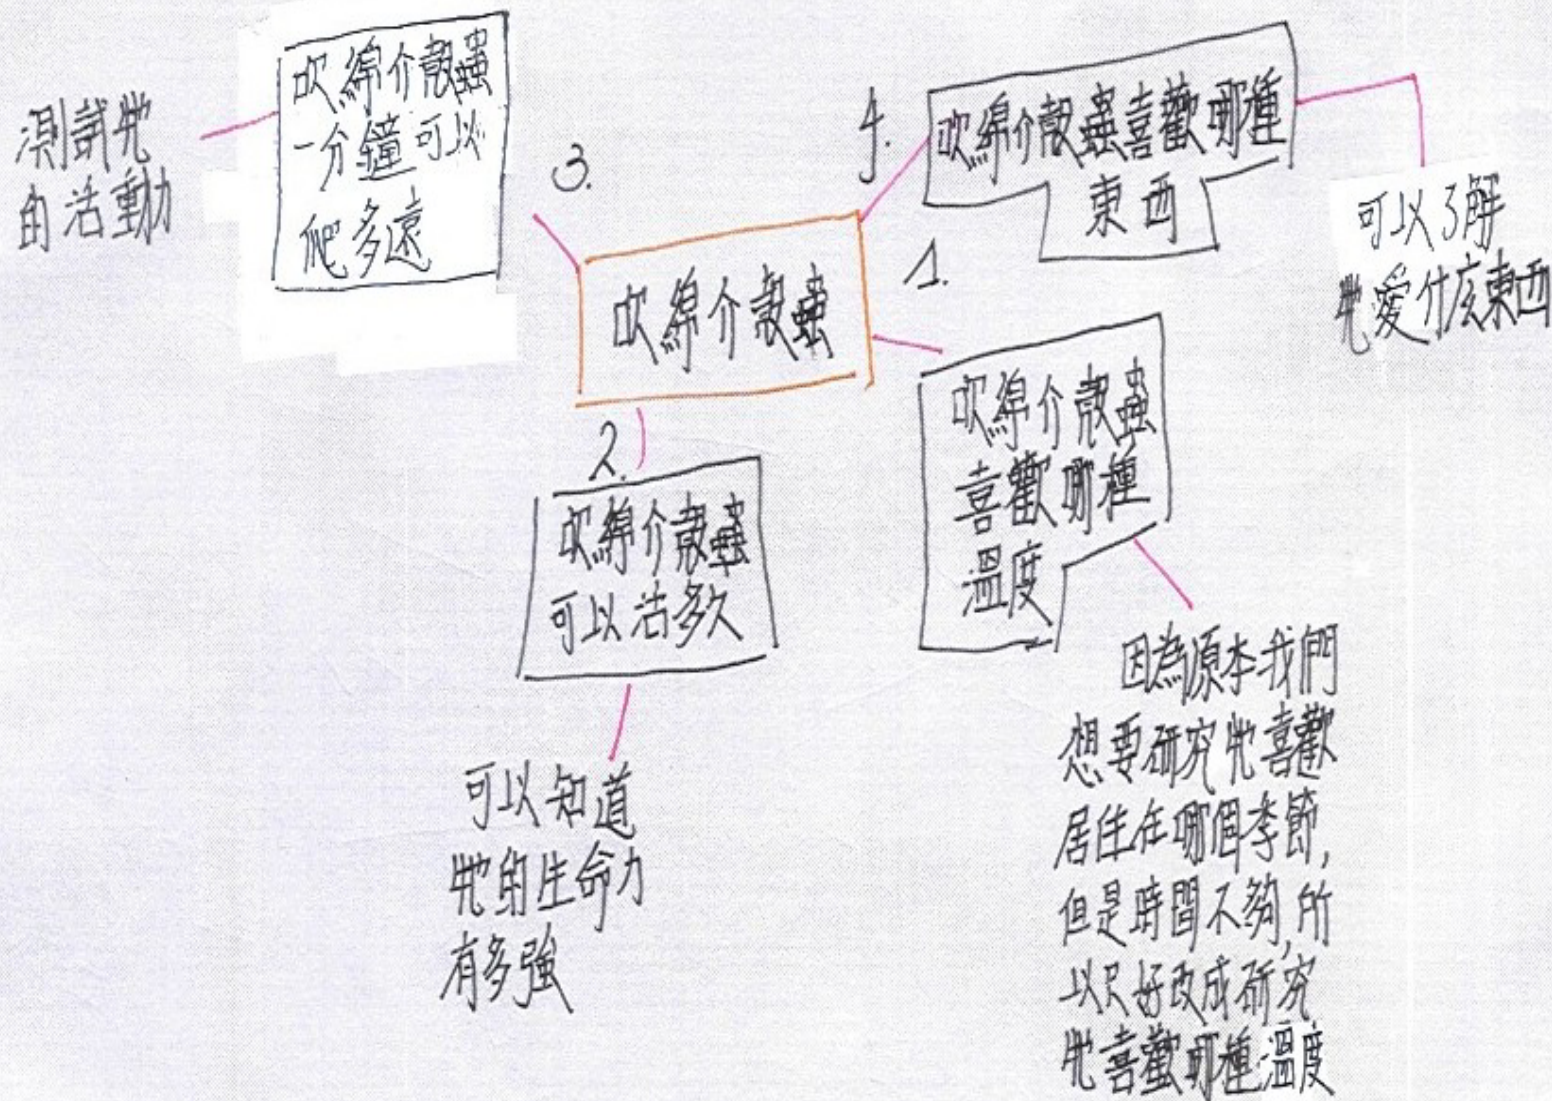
測試牠的活動

吹綿介殼蟲一分鐘可以爬多遠

3.

4.

吹綿介殼蟲喜歡哪種東西

可以了解牠愛什麼東西

吹綿介殼蟲

1.

2.

吹綿介殼蟲喜歡哪種溫度

吹綿介殼蟲可以活多久

可以知道牠的生命力有多強

因為原本我們想要研究牠喜歡居住在哪個季節，但是時間不夠，所以只好改成研究牠喜歡哪種溫度